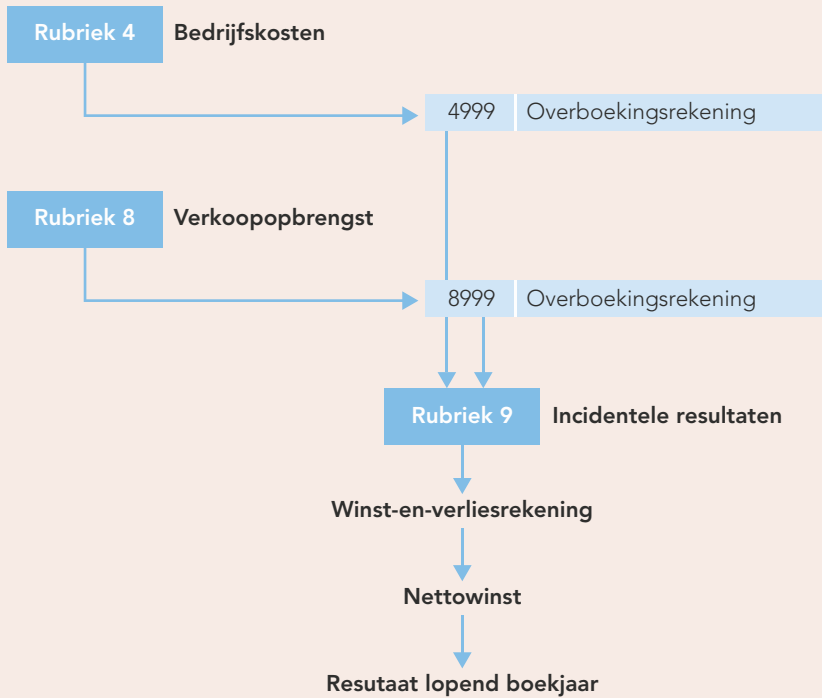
Rubriek 4 Bedrijfskosten

4999 Overboekingsrekening

Rubriek 8 Verkoopopbrengst

8999 Overboekingsrekening

Rubriek 9 Incidentele resultaten

Winst-en-verliesrekening

Nettowinst

Resutaat lopend boekjaar